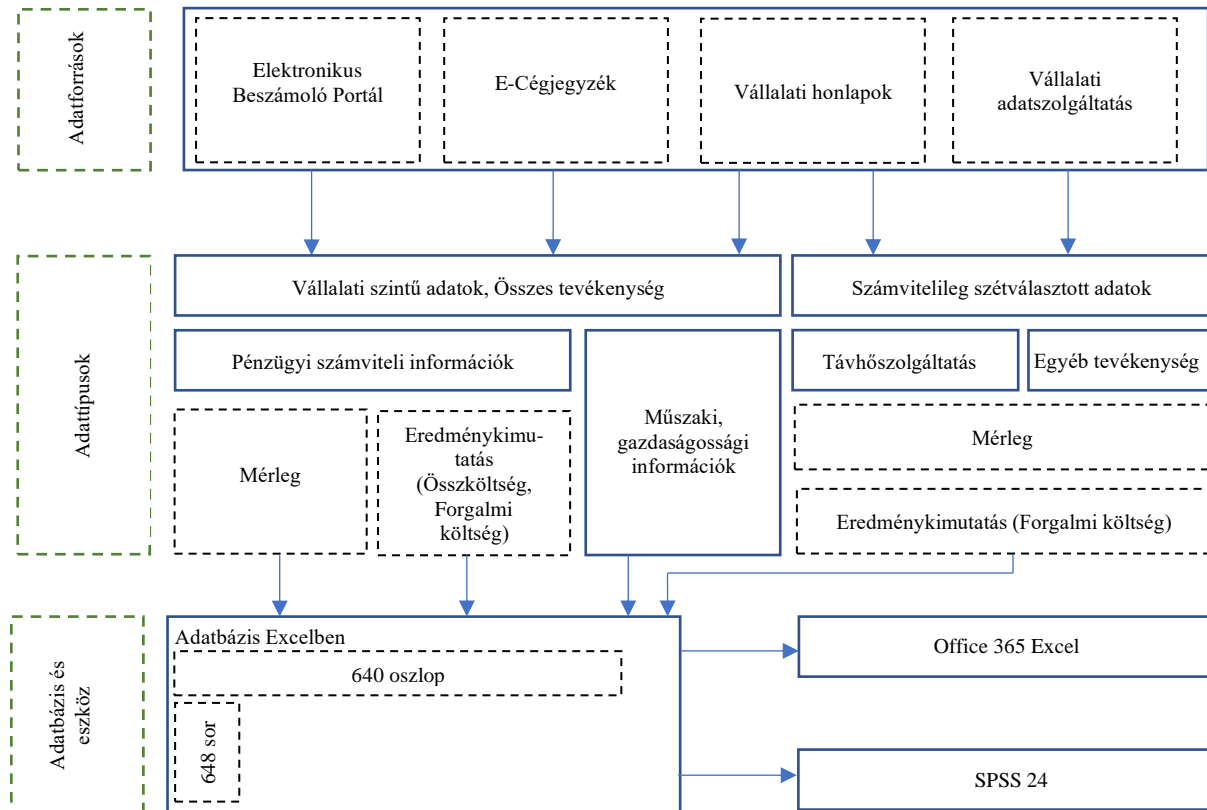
Adatforrások

Elektronikus Beszámoló Portál

E-Cégjegyzék

Vállalati honlapok

Vállalati adatszolgáltatás

Adattípusok

Vállalati szintű adatok, Összes tevékenység

Számvitelileg szétválasztott adatok

Pénzügyi számviteli információk

Műszaki, gazdaságossági információk

Távhőszolgáltatás

Egyéb tevékenység

Mérleg

Eredménykimutatás (Összköltség, Forgalmi költség)

Mérleg

Eredménykimutatás (Forgalmi költség)

Adatbázis és eszköz

Adatbázis Excelben

640 oszlop

648 sor

Office 365 Excel

SPSS 24